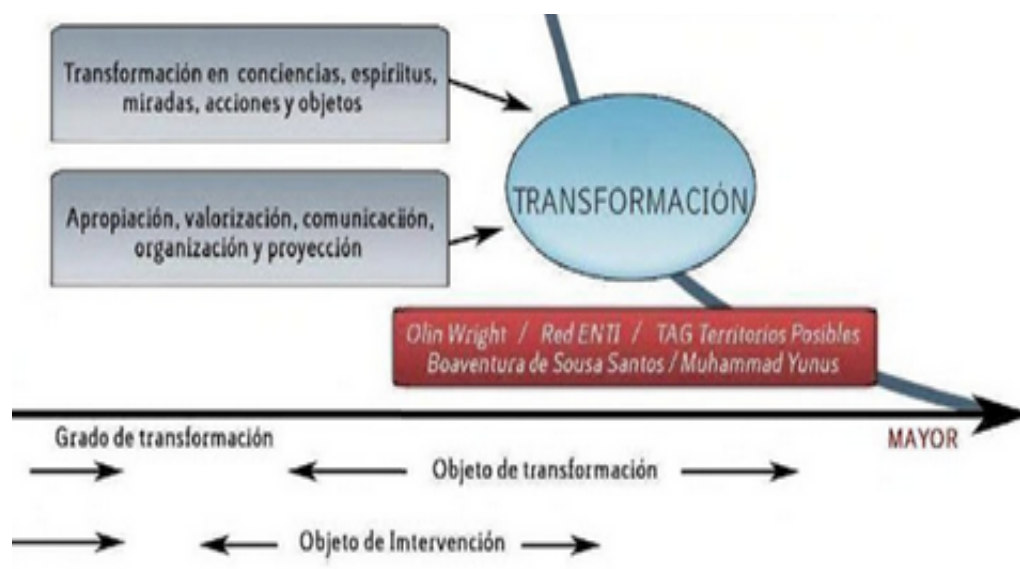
Transformación en conciencias, espíritus, miradas, acciones y objetos

Apropiación, valorización, comunicación, organización y proyección

TRANSFORMACIÓN

Olin Wright / Red ENTI / TAG Territorios Posibles
Boaventura de Sousa Santos / Muhammad Yunus

Grado de transformación

MAYOR

Objeto de transformación

Objeto de Imtervención